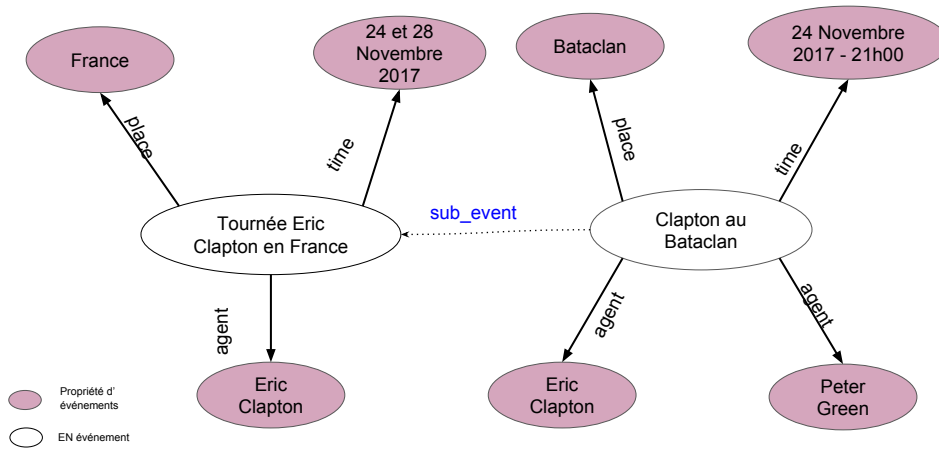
France

24 et 28 Novembre 2017

Bataclan

24 Novembre 2017 - 21h00

place

time

place

time

Tournée Eric Clapton en France

sub_event

Clapton au Bataclan

agent

agent

agent

Eric Clapton

Eric Clapton

Peter Green

Propriété d' événements

EN événement